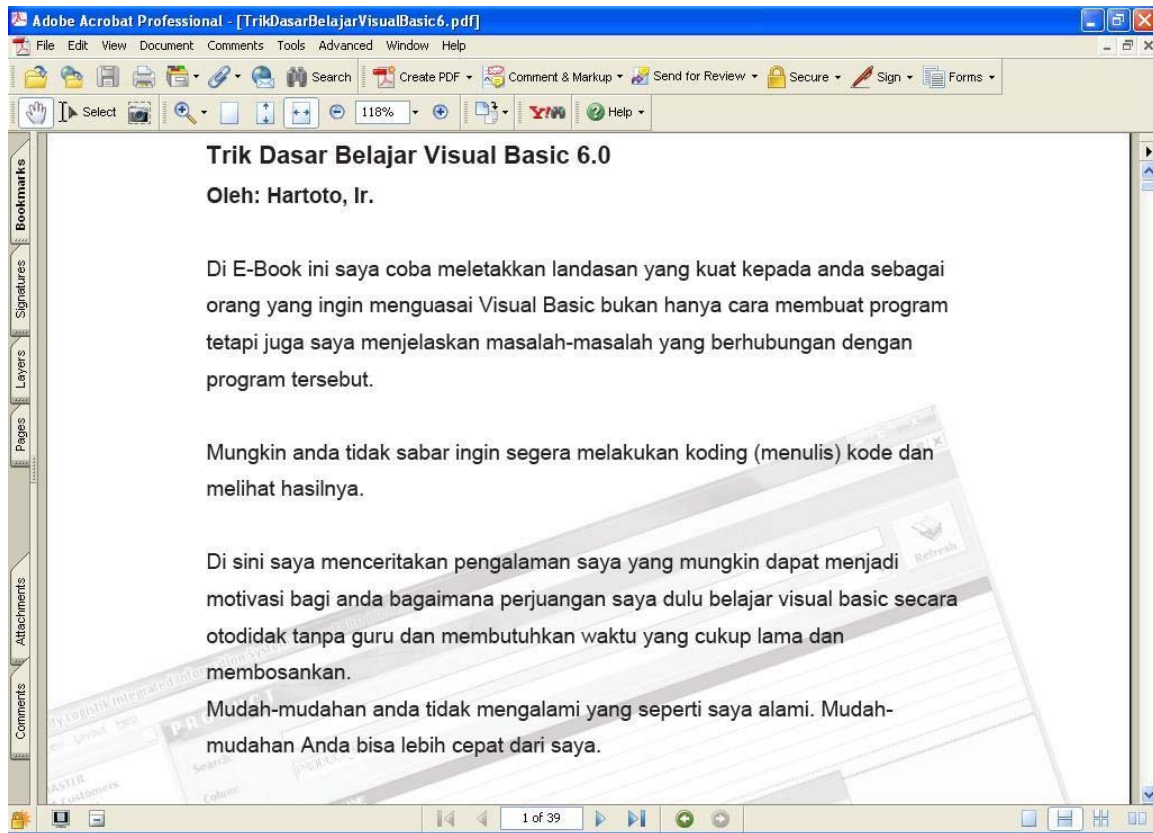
Adobe Acrobat Professional - [TrikDasarBelajarVisualBasic6.pdf]
File Edit View Document Comments Tools Advanced Window Help
Search Create PDF Comment & Markup Send for Review Secure Sign Forms
Select 118% Help

Bookmarks Signatures Layers Pages Attachments Comments

Trik Dasar Belajar Visual Basic 6.0
Oleh: Hartoto, Ir.

Di E-Book ini saya coba meletakkan landasan yang kuat kepada anda sebagai orang yang ingin menguasai Visual Basic bukan hanya cara membuat program tetapi juga saya menjelaskan masalah-masalah yang berhubungan dengan program tersebut.

Mungkin anda tidak sabar ingin segera melakukan koding (menulis) kode dan melihat hasilnya.

Di sini saya menceritakan pengalaman saya yang mungkin dapat menjadi motivasi bagi anda bagaimana perjuangan saya dulu belajar visual basic secara otodidak tanpa guru dan membutuhkan waktu yang cukup lama dan membosankan.
Mudah-mudahan anda tidak mengalami yang seperti saya alami. Mudah-mudahan Anda bisa lebih cepat dari saya.

1 of 39